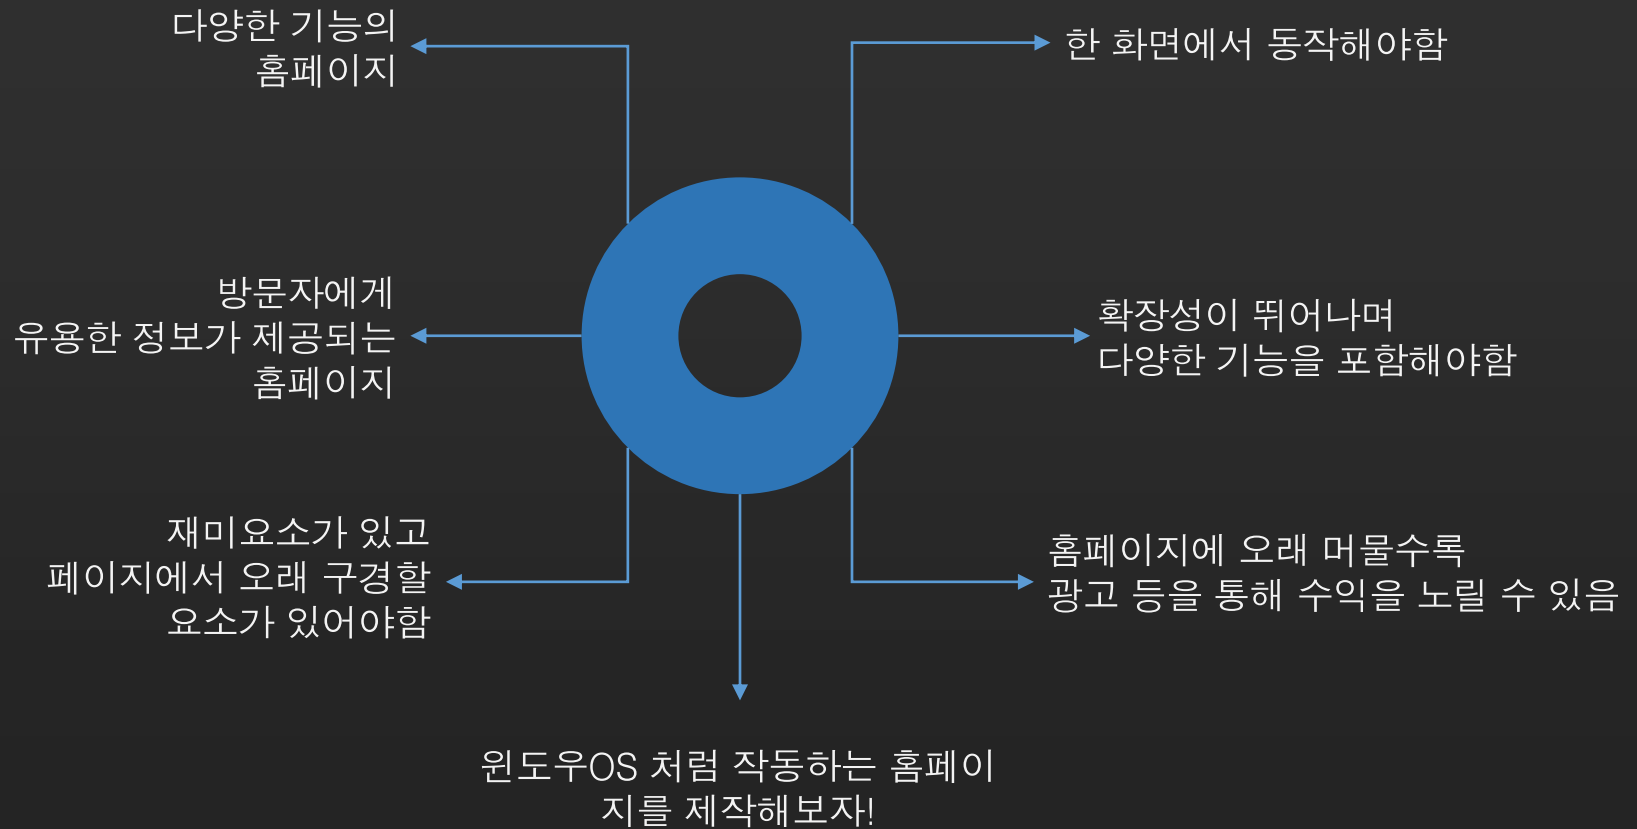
다양한 기능의 홈페이지

한 화면에서 동작해야함

방문자에게 유용한 정보가 제공되는 홈페이지

확장성이 뛰어나며 다양한 기능을 포함해야함

재미요소가 있고 페이지에서 오래 구경할 요소가 있어야함

홈페이지에 오래 머물수록 광고 등을 통해 수익을 노릴 수 있음

윈도우OS 처럼 작동하는 홈페이지를 제작해보자!